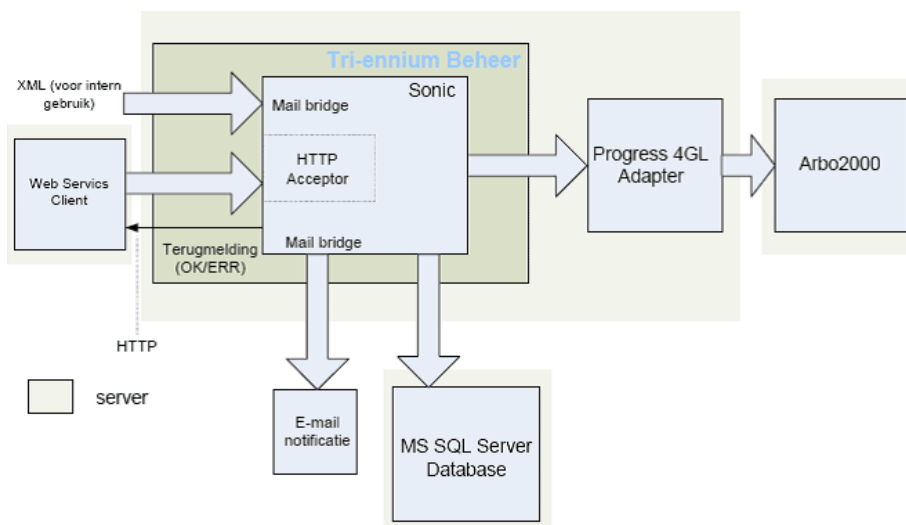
Tri-ennium Beheer

XML (voor intern gebruik)

Sonic

Mail bridge

HTTP Acceptor

Mail bridge

Web Servics Client

Terugmelding (OK/ERR)

HTTP

Progress 4GL Adapter

Arbo2000

server

E-mail notificatie

MS SQL Server Database